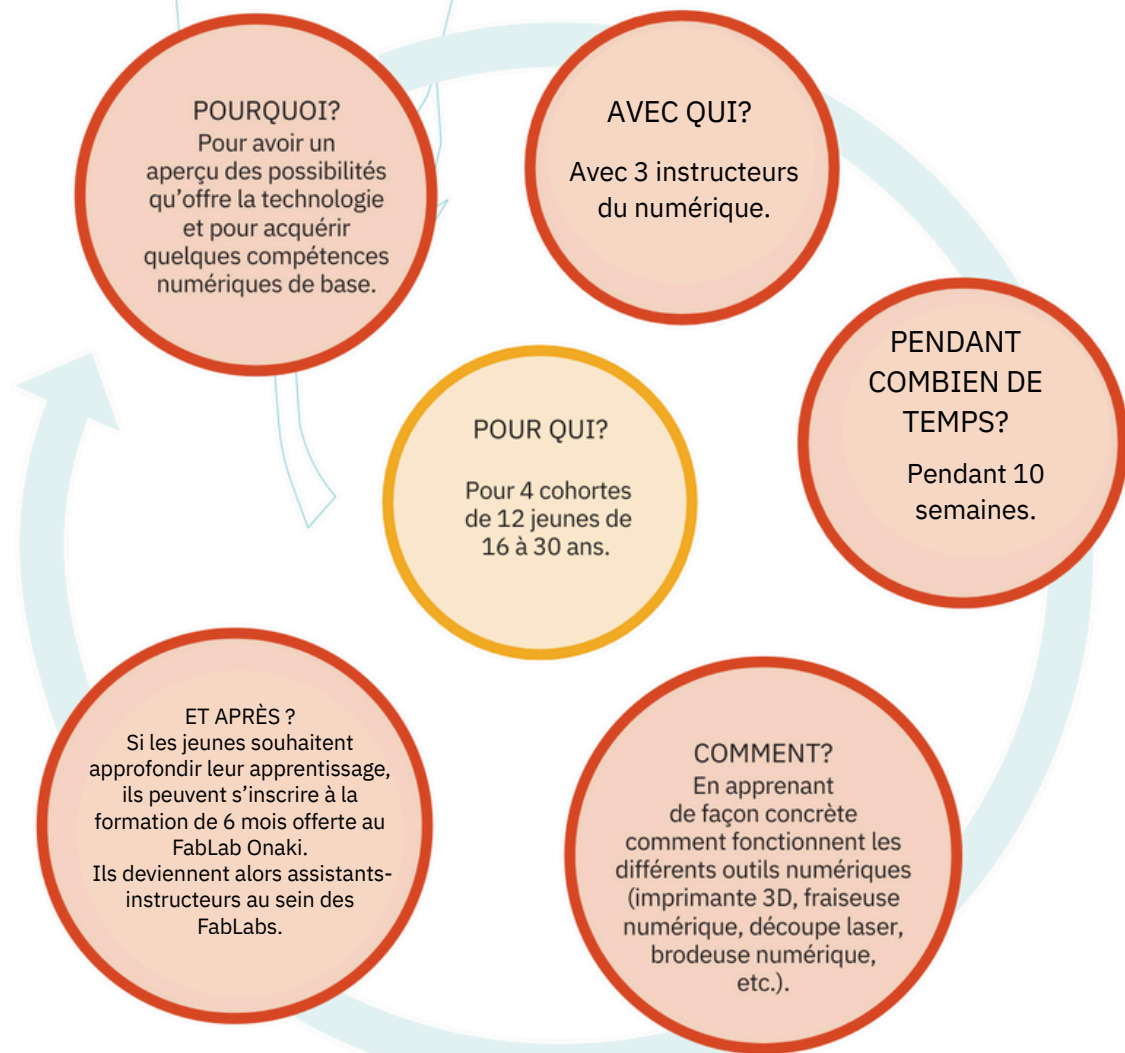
POURQUOI?
Pour avoir un aperçu des possibilités qu'offre la technologie et pour acquérir quelques compétences numériques de base.

AVEC QUI?
Avec 3 instructeurs du numérique.

PENDANT COMBIEN DE TEMPS?
Pendant 10 semaines.

POUR QUI?
Pour 4 cohortes de 12 jeunes de 16 à 30 ans.

COMMENT?
En apprenant de façon concrète comment fonctionnent les différents outils numériques (imprimante 3D, fraiseuse numérique, découpe laser, brodeuse numérique, etc.).

ET APRÈS ?
Si les jeunes souhaitent approfondir leur apprentissage, ils peuvent s'inscrire à la formation de 6 mois offerte au FabLab Onaki.
Ils deviennent alors assistants-instructeurs au sein des FabLabs.